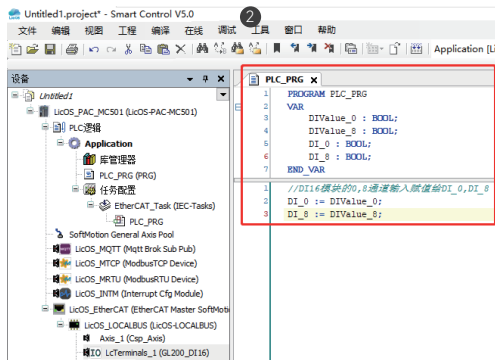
Untitled1.project* - Smart Control V5.0

文件 编辑 视图 工程 编译 在线 调试 工具 窗口 帮助

2

Application [Li

设备

Untitled1

LicOS_PAC_MC501 (LicOS-PAC-MC501)

PLC逻辑

Application

库管理器

PLC_PRG (PRG)

任务配置

EtherCAT_Task (IEC-Tasks)

PLC_PRG

SoftMotion General Axis Pool

LicOS_MQTT (Mqtt Brok Sub Pub)

LicOS_MTCP (ModbusTCP Device)

LicOS_MRTU (ModbusRTU Device)

LicOS_INTM (Interrupt Cfg Module)

LicOS_EtherCAT (EtherCAT Master SoftMoti

LicOS_LOCALBUS (LicOS-LOCALBUS)

Axis_1 (Csp_Axis)

LcTerminals_1 (GL200_DI16)

PLC_PRG

1 PROGRAM PLC_PRG
2 VAR
3 DIValue_0 : BOOL;
4 DIValue_8 : BOOL;
5 DI_0 : BOOL;
6 DI_8 : BOOL;
7 END_VAR

1 //DI16模块的0,8通道输入赋值给DI_0,DI_8
2 DI_0 := DIValue_0;
3 DI_8 := DIValue_8;